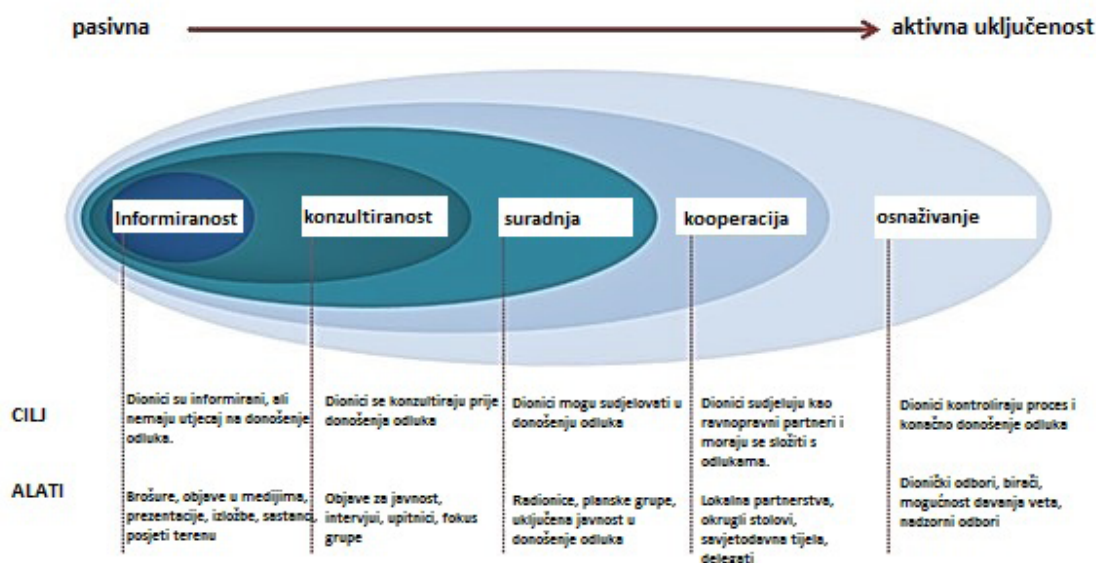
pasivna

aktivna uključenost

Informiranost

konzultiranost

suradnja

kooperacija

osnaživanje

CILJ

ALATI

Dionici su informirani, ali nemaju utjecaj na donošenje odluka.

Brošure, objave u medijima, prezentacije, izložbe, sastanci, posjeti terenu

Dionici se konzultiraju prije donošenja odluka

Objave za javnost, intervjui, upitnici, fokus grupe

Dionici mogu sudjelovati u donošenju odluka

Radionice, planske grupe, uključena javnost u donošenje odluka

Dionici sudjeluju kao ravnopravni partneri i moraju se složiti s odlukama.

Lokalna partnerstva, okrugli stolovi, savjetodavna tijela, delegati

Dionici kontroliraju proces i konačno donošenje odluka

Dionički odbori, birači, mogućnost davanja veta, nadzorni odbori